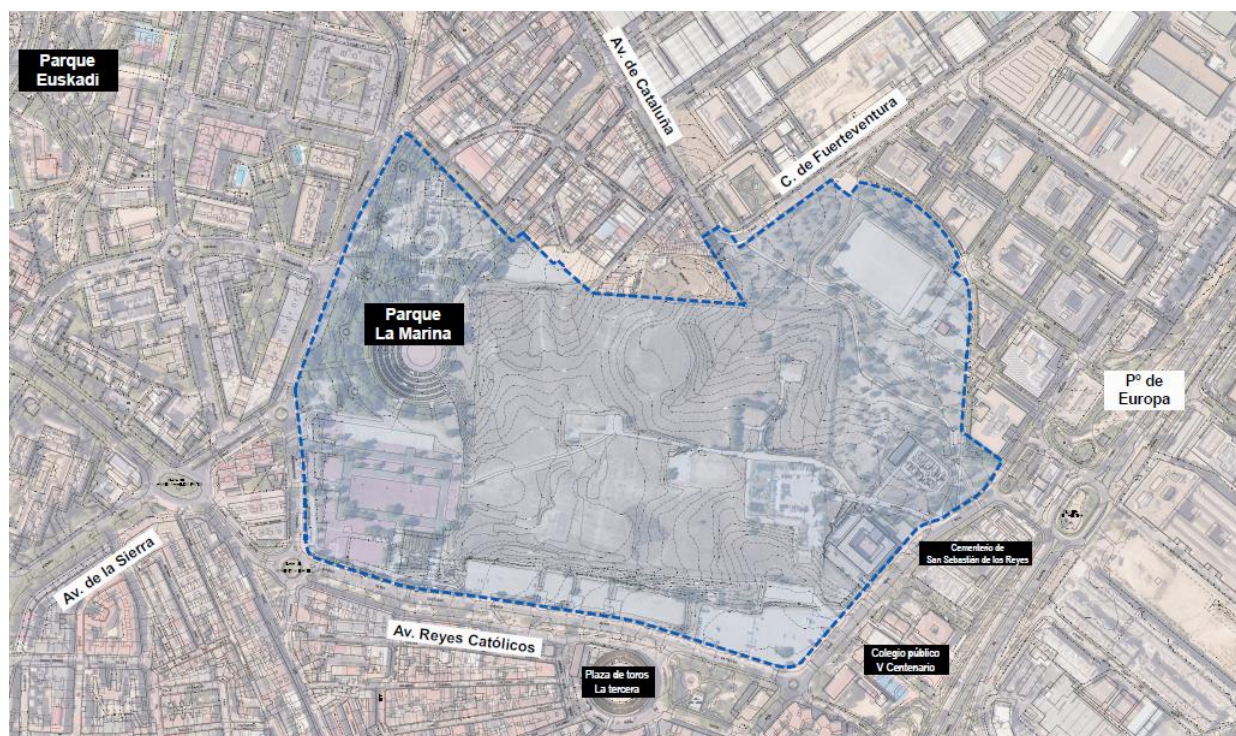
Parque Euskadi

Av. de Cataluña

C. de Fuerteventura

Parque La Marina

Pº de Europa

Av. de la Sierra

Av. Reyes Católicos

Cementerio de San Sebastián de los Reyes

Colegio público V Centenario

Plaza de toros La tercera